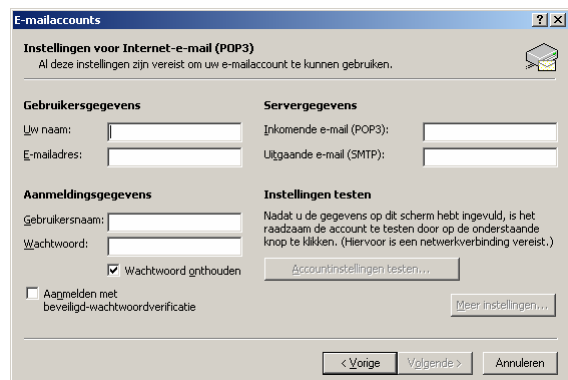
E-mailaccounts

?
X

Instellingen voor Internet-e-mail (POP3)

Al deze instellingen zijn vereist om uw e-mailaccount te kunnen gebruiken.

Gebruikersgegevens

Uw naam:

E-mailadres:

Aanmeldingsgegevens

Gebruikersnaam:

Wachtwoord:

Wachtwoord onthouden

Aanmelden met beveiligd-wachtwoordverificatie

Servergegevens

Inkomende e-mail (POP3):

Uitgaande e-mail (SMTP):

Instellingen testen

Nadat u de gegevens op dit scherm hebt ingevuld, is het raadzaam de account te testen door op de onderstaande knop te klikken. (Hiervoor is een netwerkverbinding vereist.)

Accountinstellingen testen...

Meer instellingen...

< Vorige

Volgende >

Annuleren